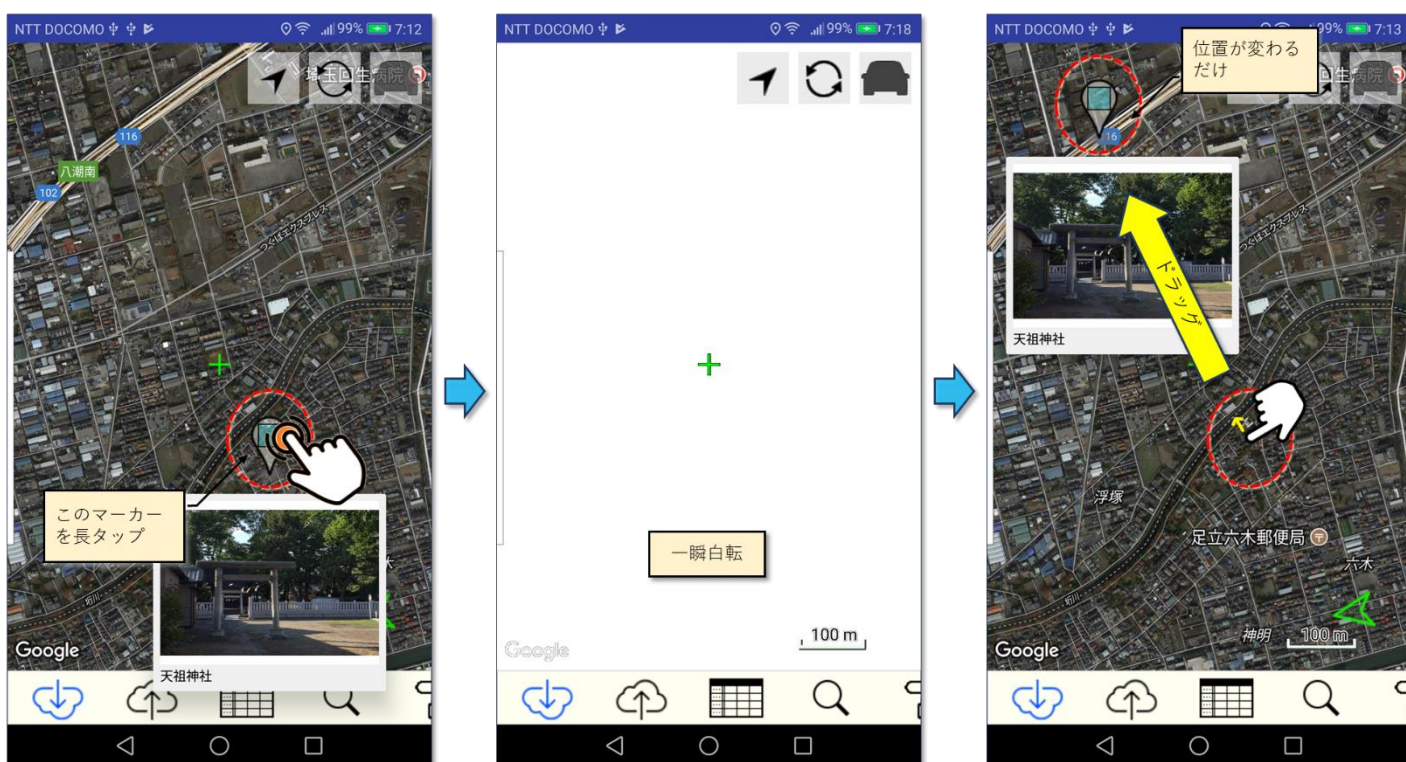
NTT DOCOMO 99% 7:12

埼玉回生病院

116

八潮南

102

つくばエクスプレス

このマーカーを長タップ

天祖神社

Google

NTT DOCOMO 99% 7:18

一瞬白転

100 m

Google

NTT DOCOMO 99% 7:13

位置が変わるだけ

16

つくばエクスプレス

天祖神社

ドラッグ

浮塚

足立六木郵便局

六木

神明

100 m

Google